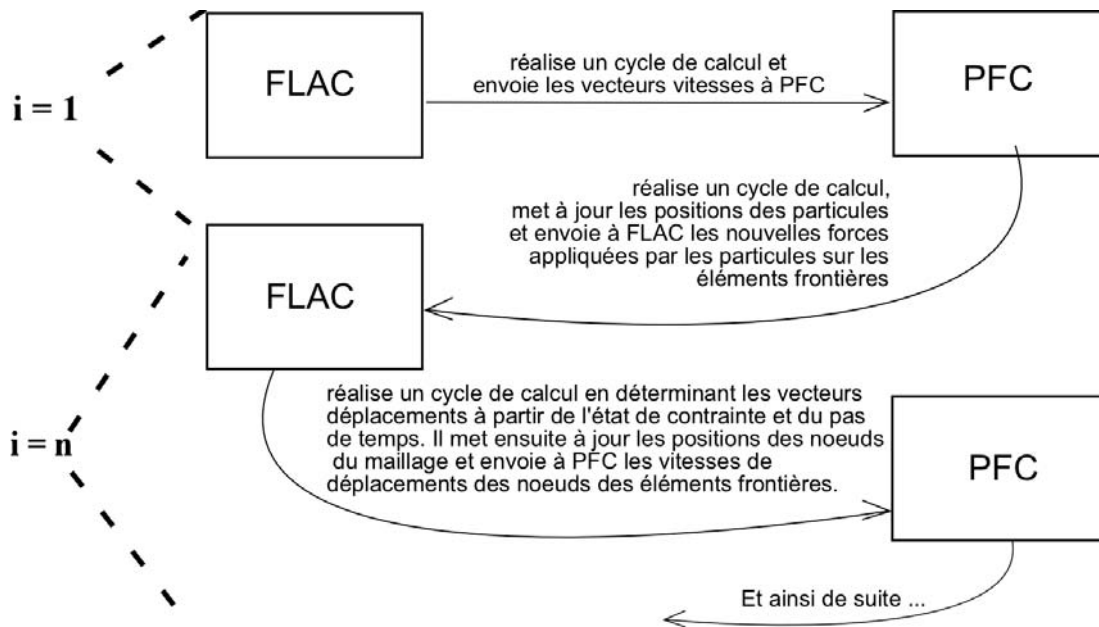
i = 1

FLAC

réalise un cycle de calcul et envoie les vecteurs vitesses à PFC

PFC

réalise un cycle de calcul, met à jour les positions des particules et envoie à FLAC les nouvelles forces appliquées par les particules sur les éléments frontières

FLAC

i = n

réalise un cycle de calcul en déterminant les vecteurs déplacements à partir de l'état de contrainte et du pas de temps. Il met ensuite à jour les positions des noeuds du maillage et envoie à PFC les vitesses de déplacements des noeuds des éléments frontières.

PFC

Et ainsi de suite ...